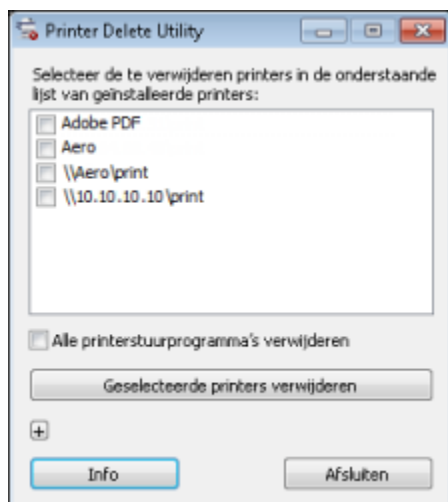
Printer Delete Utility

Selecteer de te verwijderen printers in de onderstaande lijst van geïnstalleerde printers:

Adobe PDF
Aero
\\Aero\print
\\10.10.10.10\print

Alle printerstuurprogramma's verwijderen

Geselecteerde printers verwijderen

+

Info

Afsluiten